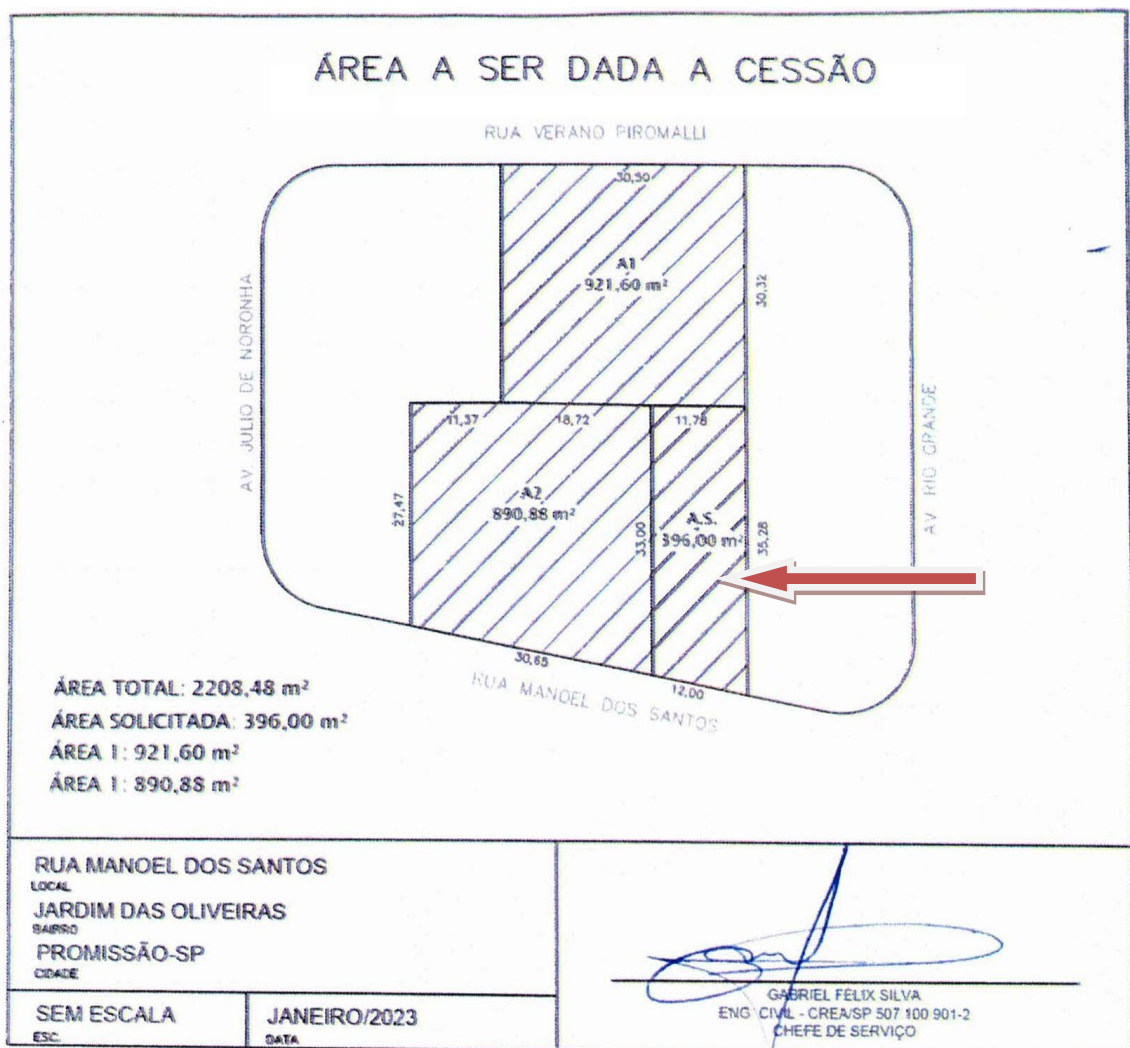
ÁREA A SER DADA A CESSÃO

RUA VERANO PIROMALLI

30,50

A1
921,60 m²

30,32

AV. JULIO DE NORONHA

AV. RIO GRANDE

11,37

18,72

11,78

27,47

A2
890,88 m²

33,00

A.S.
396,00 m²

35,28

30,65

12,00

RUA MANOEL DOS SANTOS

ÁREA TOTAL: 2208,48 m²
ÁREA SOLICITADA: 396,00 m²
ÁREA 1: 921,60 m²
ÁREA 1: 890,88 m²

RUA MANOEL DOS SANTOS
LOCAL
JARDIM DAS OLIVEIRAS
BAIRRO
PROMISSÃO-SP
CIDADE

SEM ESCALA
ESC.

JANEIRO/2023
DATA

GABRIEL FÉLIX SILVA
ENG CIVIL - CREA/SP 507 100 901-2
CHEFE DE SERVIÇO